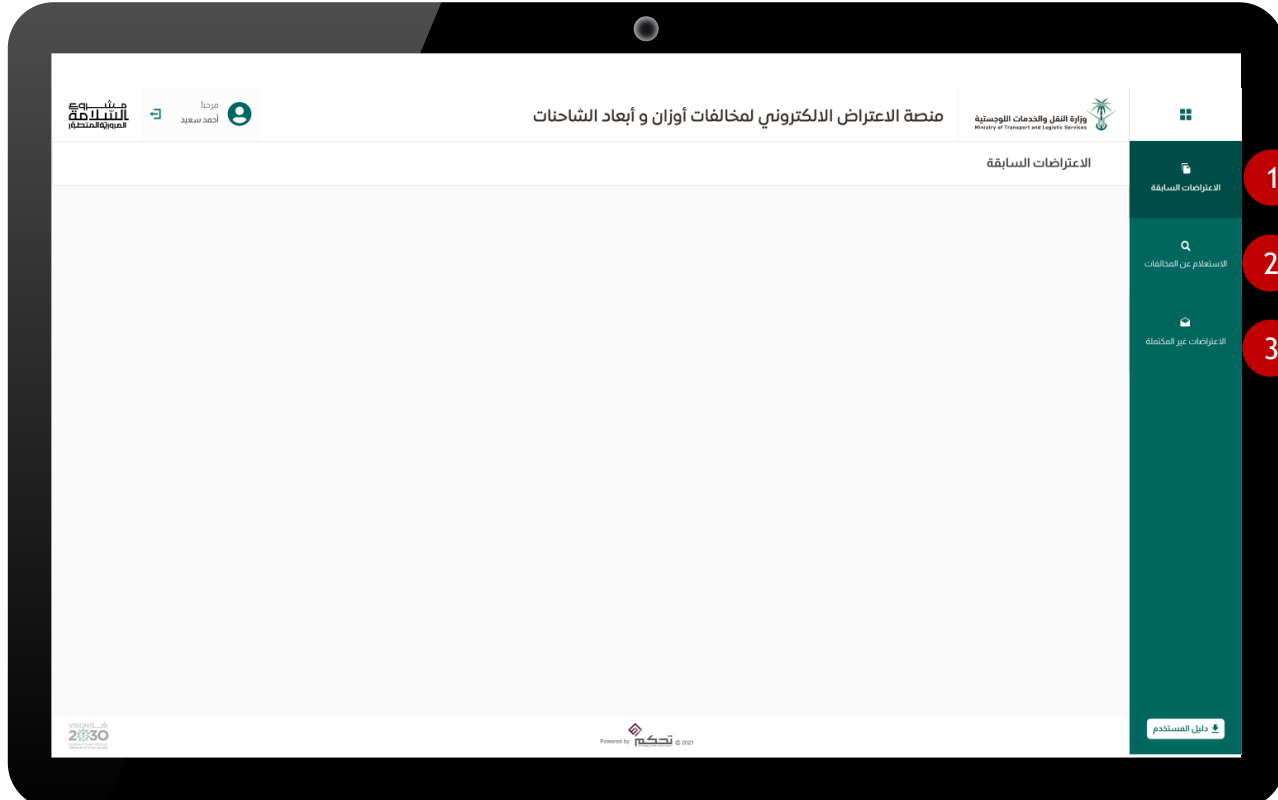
مشروع السلامة المرورية المنظور

مرحبا
أحمد سعيد

منصة الاعتراض الالكتروني لمخالفات أوزان و أبعاد الشاحنات

وزارة النقل والخدمات اللوجستية
Ministry of Transport and Logistic Services

الاعتراضات السابقة

الاعتراضات السابقة
1

الاستعلام عن المخالفات
2

الاعتراضات غير المكتملة
3

دليل المستخدم

VISION 2030

Powered by تحكم © 2021